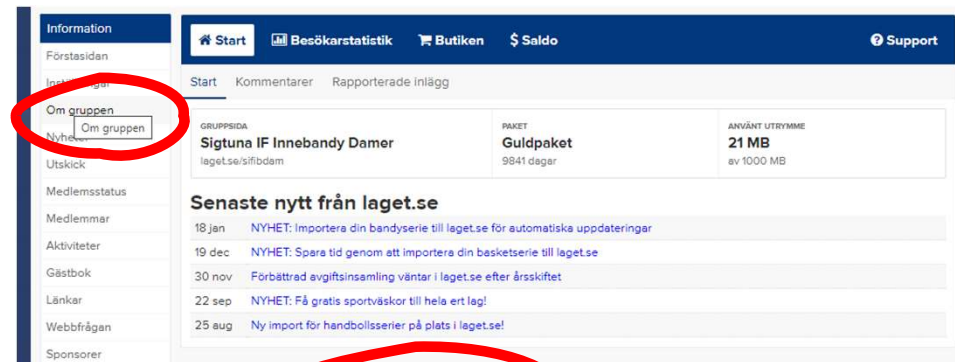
Information
Förstasidan
Inst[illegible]
Om gruppen
Nyhe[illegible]
Om gruppen
Utskick
Medlemsstatus
Medlemmar
Aktiviteter
Gästbok
Länkar
Webbfrågan
Sponsorer

Start
Besökarstatistik
Butiken
Saldo
Support

Start
Kommentarer
Rapporterade inlägg

GRUPPSIDA
Sigtuna IF Innebandy Damer
laget.se/sifibdam

PAKET
Guldpaket
9841 dagar

ANVÄNT UTRYMME
21 MB
av 1000 MB

Senaste nytt från laget.se

| | |
|---|---|
| 18 jan | NYHET: Importera din bandyserie till laget.se för automatiska uppdateringar |
| 19 dec | NYHET: Spara tid genom att importera din basketserie till laget.se |
| 30 nov | Förbättrad avgiftsinsamling väntar i laget.se efter årsskiftet |
| 22 sep | NYHET: Få gratis sportväskor till hela ert lag! |
| 25 aug | Ny import för handbollsserier på plats i laget.se! |